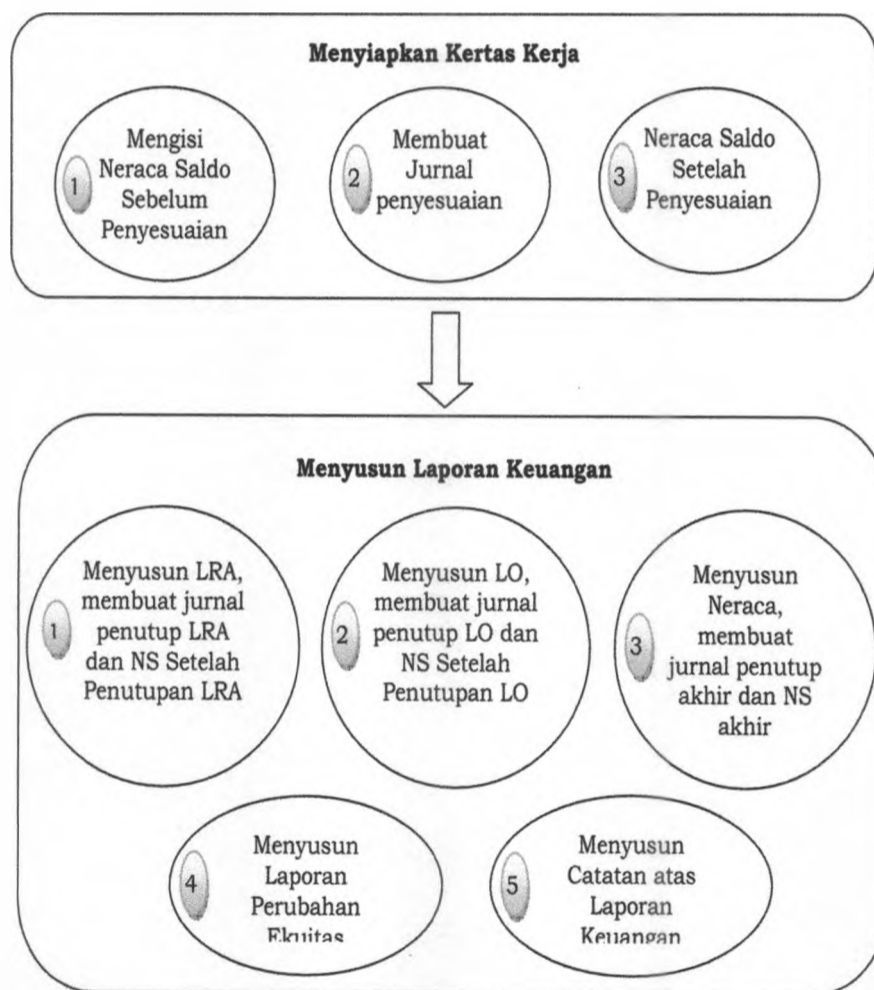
Menyiapkan Kertas Kerja

1 Mengisi Neraca Saldo Sebelum Penyesuaian

2 Membuat Jurnal penyesuaian

3 Neraca Saldo Setelah Penyesuaian

Menyusun Laporan Keuangan

1 Menyusun LRA, membuat jurnal penutup LRA dan NS Setelah Penutupan LRA

2 Menyusun LO, membuat jurnal penutup LO dan NS Setelah Penutupan LO

3 Menyusun Neraca, membuat jurnal penutup akhir dan NS akhir

4 Menyusun Laporan Perubahan Ekuitas

5 Menyusun Catatan atas Laporan Keuangan